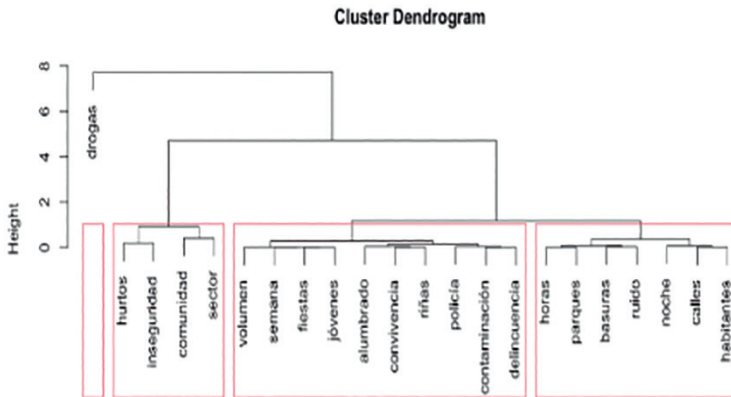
Cluster Dendrogram

8
6
4
2
0

Height

drogas

hurtos
inseguridad
comunidad
sector

volumen
semana
fiestas
jóvenes
alumbrado
convivencia
riñas
policía
contaminación
delincuencia

horas
parques
basuras
ruido
noche
calles
habitantes